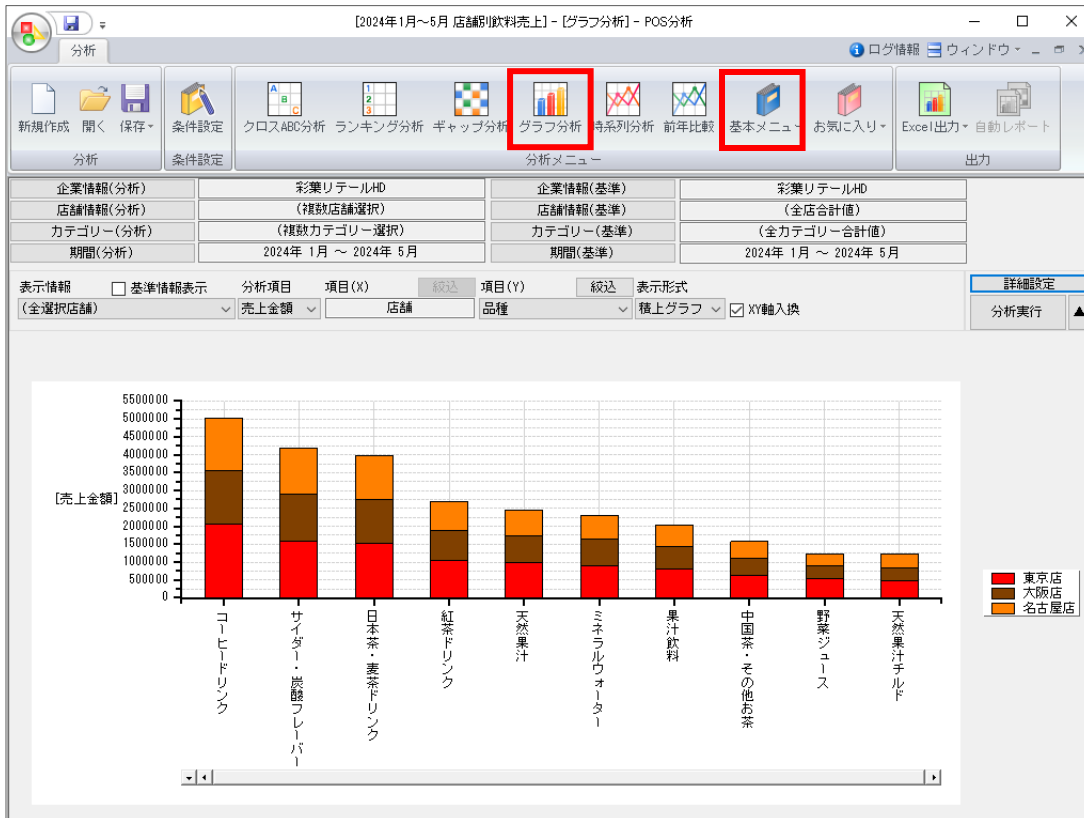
[2024年1月～5月 店舗別飲料売上] - [グラフ分析] - POS分析

分析

ログ情報 ウィンドウ

新規作成 開く 保存
分析
条件設定
条件設定
クロスABC分析 ランキング分析 ギャップ分析 グラフ分析 時系列分析 前年比較 基本メニュー お気に入り
分析メニュー
Excel出力 自動レポート
出力

| 企業情報(分析) | 彩業リテールHD | 企業情報(基準) | 彩業リテールHD |
|---|---|---|---|
| 店舗情報(分析) | (複数店舗選択) | 店舗情報(基準) | (全店合計値) |
| カテゴリー(分析) | (複数カテゴリー選択) | カテゴリー(基準) | (全カテゴリー合計値) |
| 期間(分析) | 2024年 1月 ～ 2024年 5月 | 期間(基準) | 2024年 1月 ～ 2024年 5月 |

表示情報 基準情報表示 分析項目 項目(X) 絞込 項目(Y) 絞込 表示形式
(全選択店舗) 売上金額 店舗 品種 積上グラフ XY軸入換
詳細設定
分析実行

[売上金額]
5500000
5000000
4500000
4000000
3500000
3000000
2500000
2000000
1500000
1000000
500000
0

コーヒードリンク
サイダー・炭酸フレーバー
日本茶・麦茶ドリンク
紅茶ドリンク
天然果汁
ミネラルウォーター
果汁飲料
中国茶・その他お茶
野菜ジュース
天然果汁チルド

東京店
大阪店
名古屋店